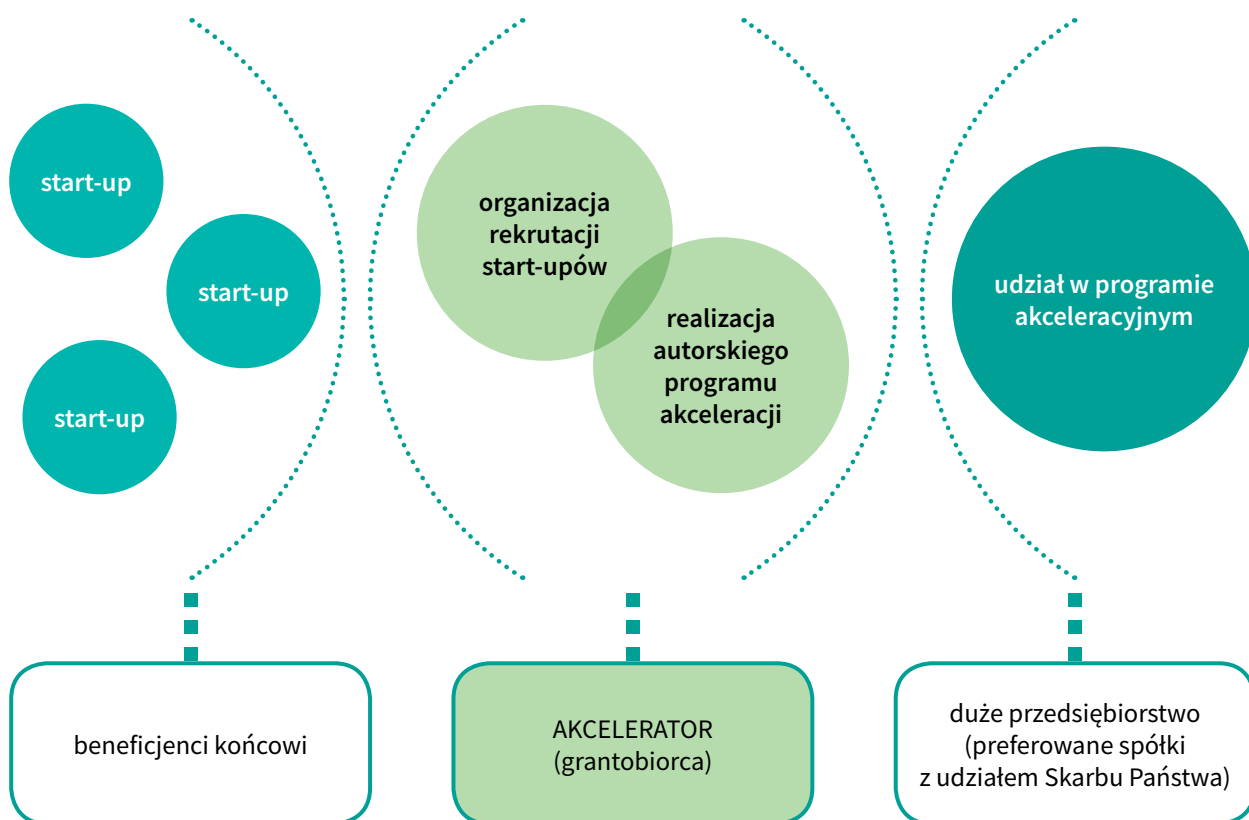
start-up

start-up

start-up

organizacja rekrutacji start-upów

realizacja autorskiego programu akceleracji

udział w programie akceleracyjnym

beneficjenci końcowi

AKCELERATOR
(grantobiorca)

duże przedsiębiorstwo
(preferowane spółki
z udziałem Skarbu Państwa)